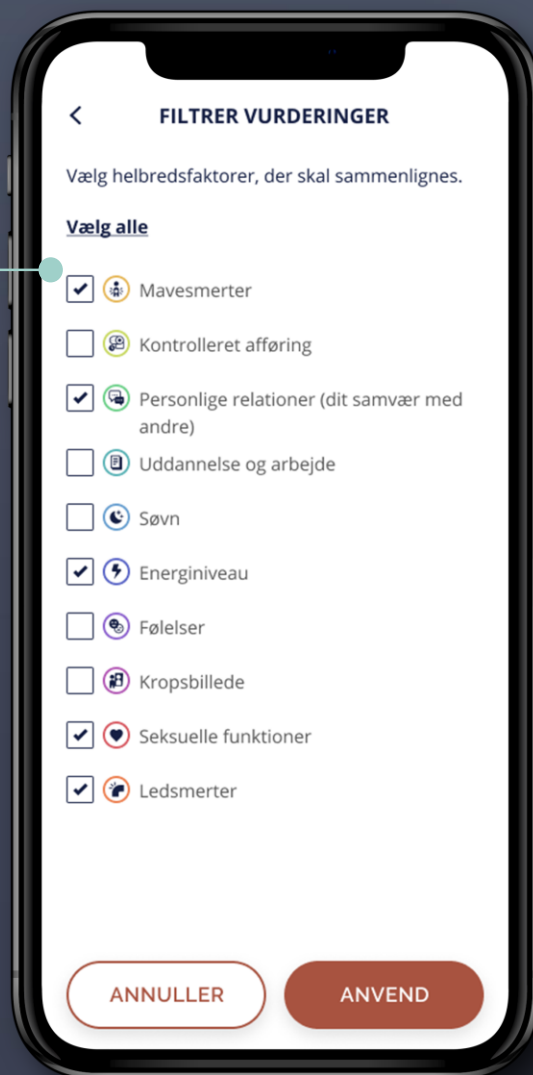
FILTRER VURDERINGER

Vælg helbredsfaktorer, der skal sammenlignes.

Vælg alle

Mavesmerter

Kontrolleret afføring

Personlige relationer (dit samvær med andre)

Uddannelse og arbejde

Søvn

Energiniveau

Følelser

Kropsbillede

Seksuelle funktioner

Ledsmerter

ANNULLER

ANVEND